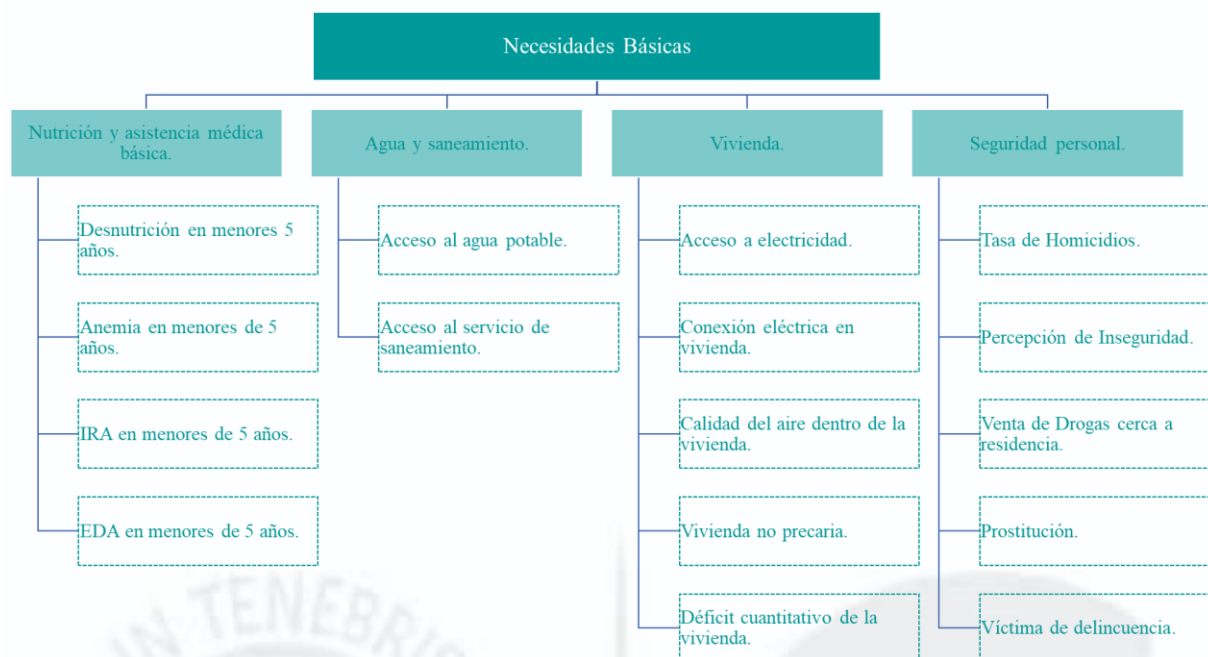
Necesidades Básicas

Nutrición y asistencia médica básica.

Desnutrición en menores 5 años.

Anemia en menores de 5 años.

IRA en menores de 5 años.

EDA en menores de 5 años.

Agua y saneamiento.

Acceso al agua potable.

Acceso al servicio de saneamiento.

Vivienda.

Acceso a electricidad.

Conexión eléctrica en vivienda.

Calidad del aire dentro de la vivienda.

Vivienda no precaria.

Déficit cuantitativo de la vivienda.

Seguridad personal.

Tasa de Homicidios.

Percepción de Inseguridad.

Venta de Drogas cerca a residencia.

Prostitución.

Víctima de delincuencia.

IN TENEBRIS